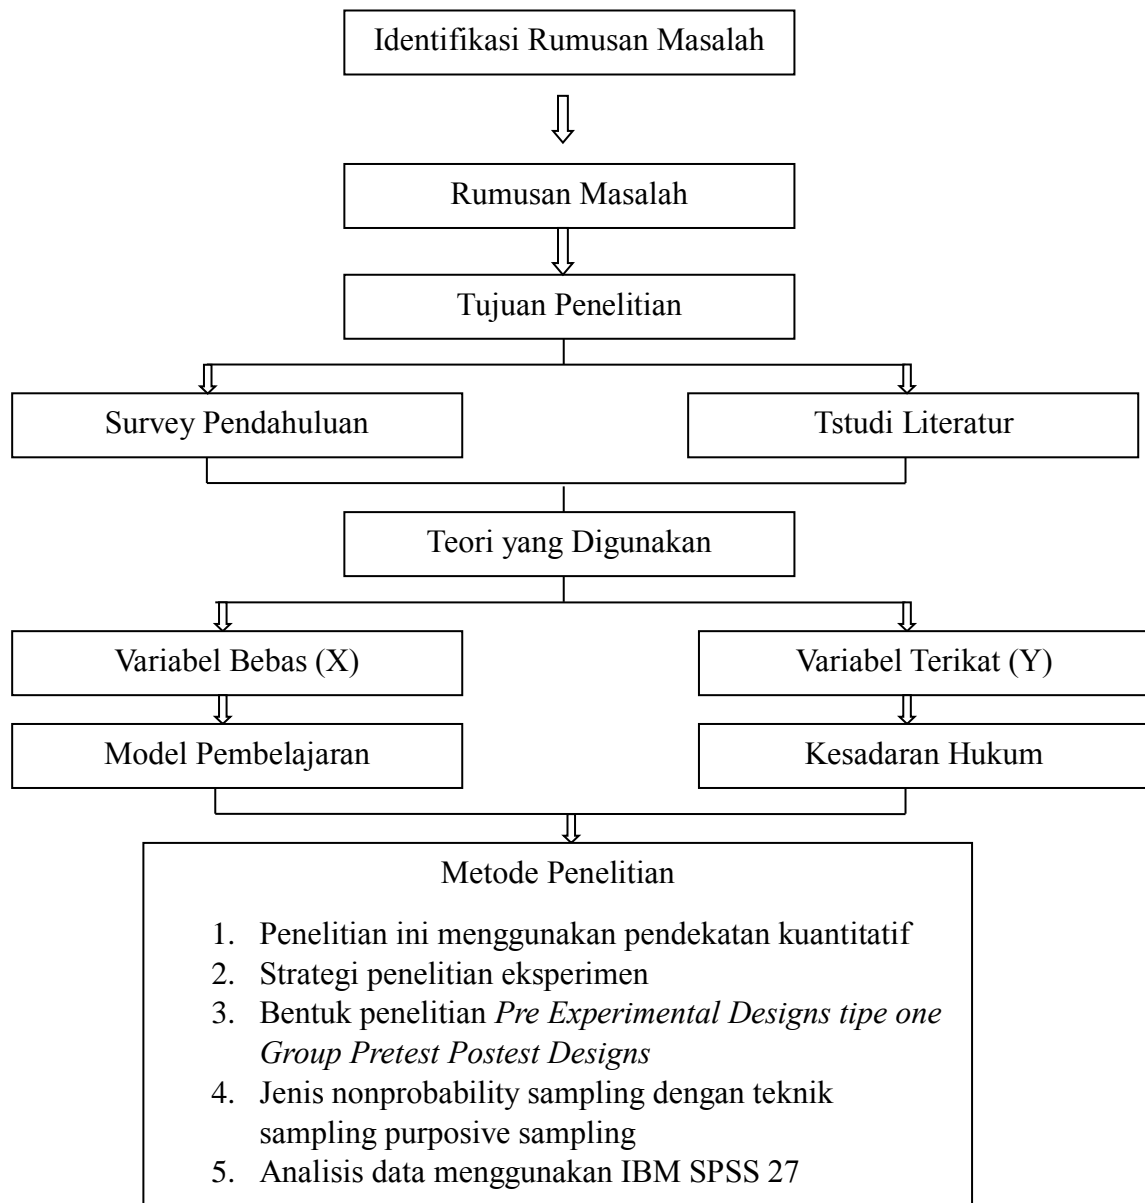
Identifikasi Rumusan Masalah

Rumusan Masalah

Tujuan Penelitian

Survey Pendahuluan

Tstudi Literatur

Teori yang Digunakan

Variabel Bebas (X)

Variabel Terikat (Y)

Model Pembelajaran

Kesadaran Hukum

Metode Penelitian

1. Penelitian ini menggunakan pendekatan kuantitatif
2. Strategi penelitian eksperimen
3. Bentuk penelitian *Pre Experimental Designs tipe one Group Pretest Postest Designs*
4. Jenis nonprobability sampling dengan teknik sampling purposive sampling
5. Analisis data menggunakan IBM SPSS 27